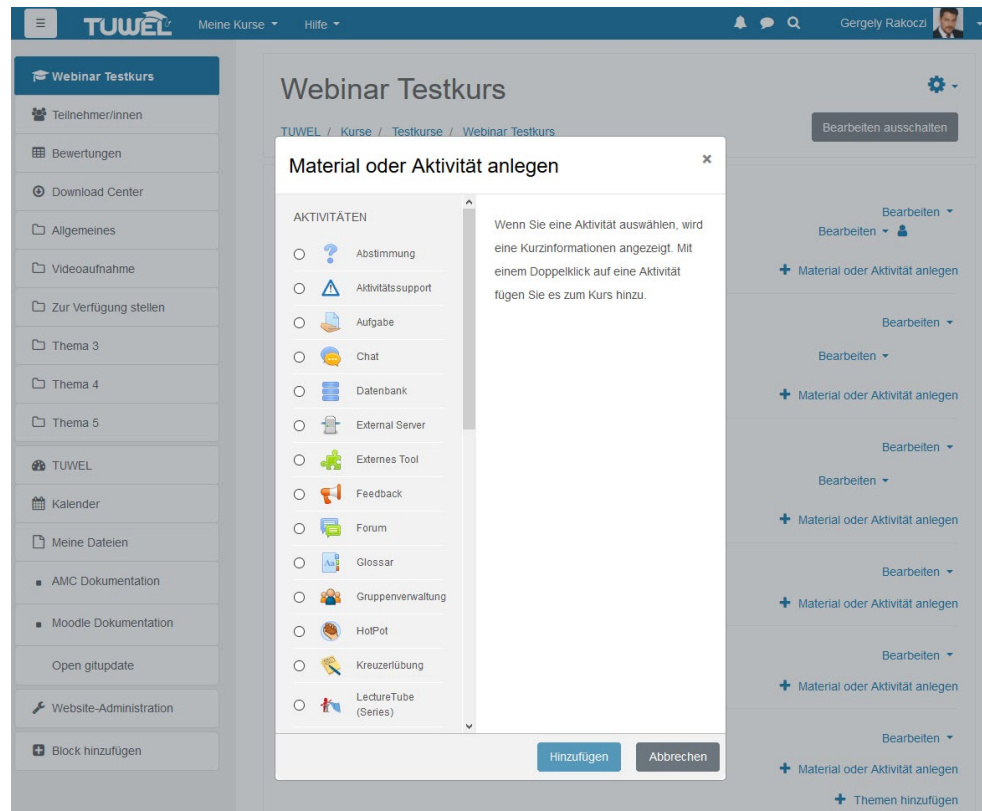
TUWEL Meine Kurse Hilfe Gergely Rakoczi

Webinar Testkurs
Teilnehmer/innen
Bewertungen
Download Center
Allgemeines
Videoaufnahme
Zur Verfügung stellen
Thema 3
Thema 4
Thema 5
TUWEL
Kalender
Meine Dateien
AMC Dokumentation
Moodle Dokumentation
Open gitupdate
Website-Administration
Block hinzufügen

Webinar Testkurs

TUWEL / Kurse / Testkurse / Webinar Testkurs

Bearbeiten ausschalten

Material oder Aktivität anlegen

AKTIVITÄTEN
Abstimmung
Aktivitätssupport
Aufgabe
Chat
Datenbank
External Server
Externes Tool
Feedback
Forum
Glossar
Gruppenverwaltung
HotPot
Kreuzerlübung
LectureTube (Series)

Wenn Sie eine Aktivität auswählen, wird eine Kurzinformationen angezeigt. Mit einem Doppelklick auf eine Aktivität fügen Sie es zum Kurs hinzu.

Hinzufügen Abbrechen

Bearbeiten
Bearbeiten
Material oder Aktivität anlegen
Bearbeiten
Bearbeiten
Material oder Aktivität anlegen
Bearbeiten
Bearbeiten
Material oder Aktivität anlegen
Bearbeiten
Material oder Aktivität anlegen
Bearbeiten
Material oder Aktivität anlegen
Bearbeiten
Material oder Aktivität anlegen
Themen hinzufügen